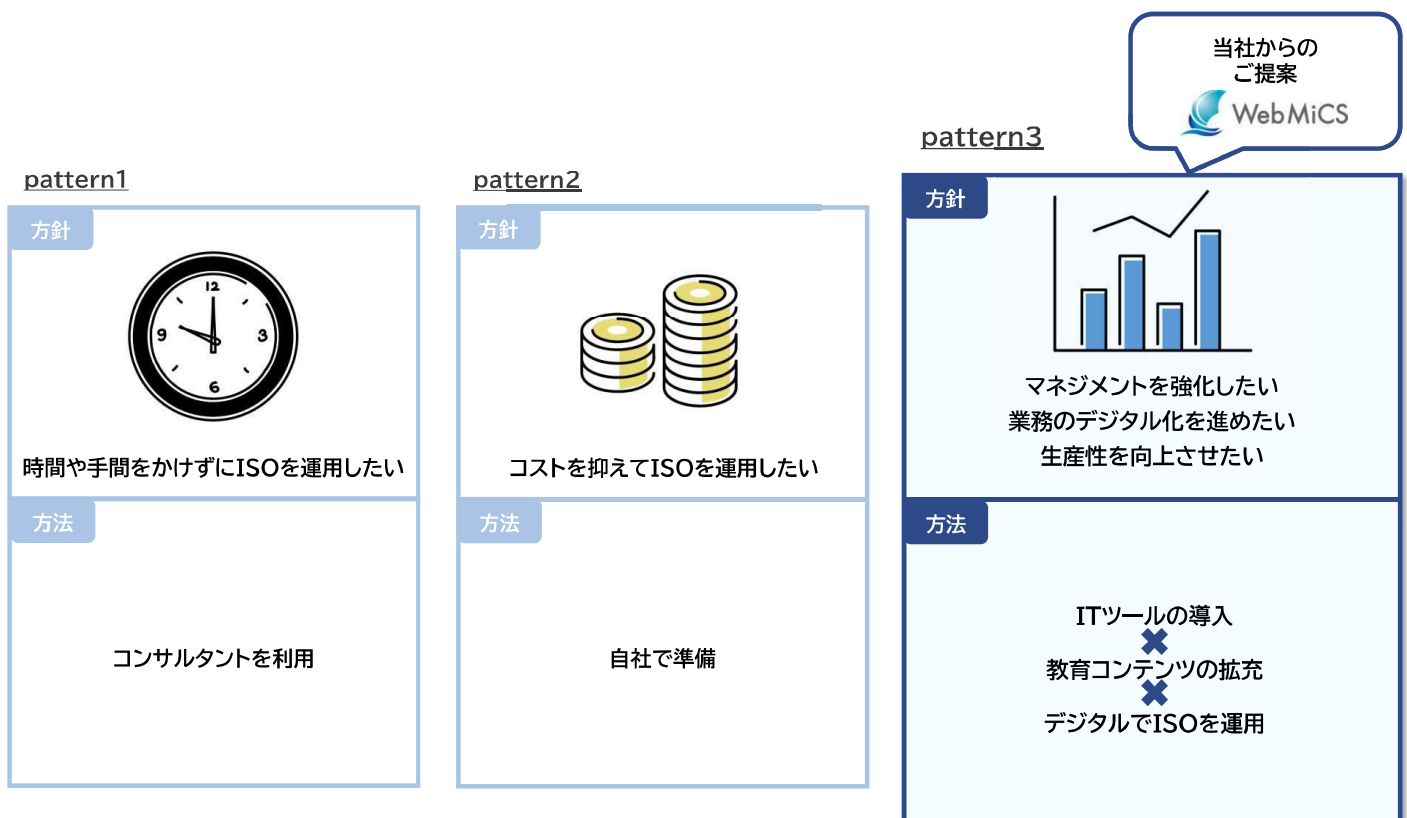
当社からの
ご提案
WebMiCS

pattern1

方針

12
3
6
9

時間や手間をかけずにISOを運用したい

方法

コンサルタントを利用

pattern2

方針

コストを抑えてISOを運用したい

方法

自社で準備

pattern3

方針

マネジメントを強化したい
業務のデジタル化を進めたい
生産性を向上させたい

方法

ITツールの導入
✖
教育コンテンツの拡充
✖
デジタルでISOを運用